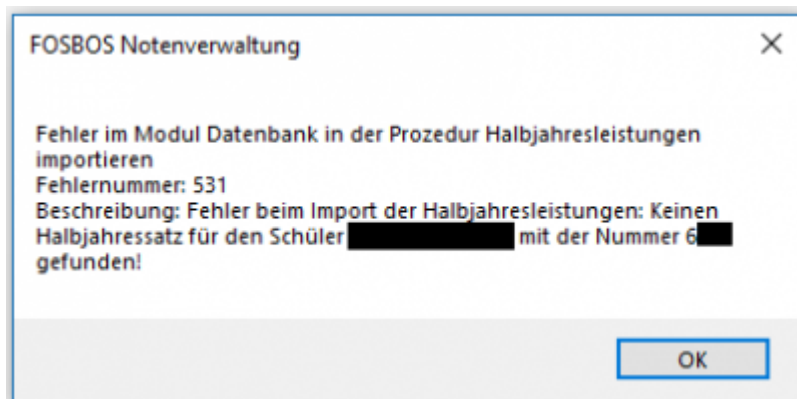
FOSBOS Notenverwaltung

×

Fehler im Modul Datenbank in der Prozedur Halbjahresleistungen importieren
Fehlernummer: 531
Beschreibung: Fehler beim Import der Halbjahresleistungen: Keinen Halbjahressatz für den Schüler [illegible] mit der Nummer 6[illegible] gefunden!

OK